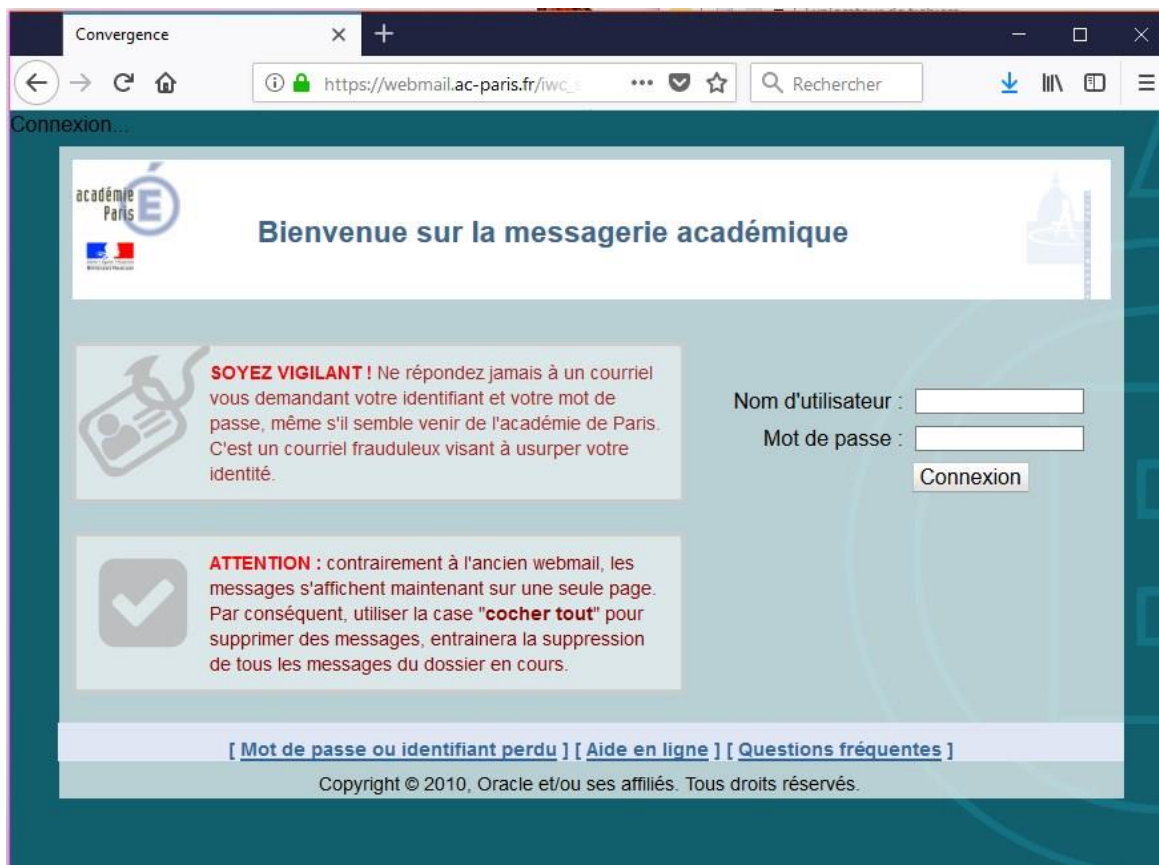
Convergence

https://webmail.ac-paris.fr/iwc_

Rechercher

Connexion...

académie Paris

Bienvenue sur la messagerie académique

SOYEZ VIGILANT ! Ne répondez jamais à un courriel vous demandant votre identifiant et votre mot de passe, même s'il semble venir de l'académie de Paris. C'est un courriel frauduleux visant à usurper votre identité.

Nom d'utilisateur :

Mot de passe :

Connexion

ATTENTION : contrairement à l'ancien webmail, les messages s'affichent maintenant sur une seule page. Par conséquent, utiliser la case "cocher tout" pour supprimer des messages, entrainera la suppression de tous les messages du dossier en cours.

[ Mot de passe ou identifiant perdu ] [ Aide en ligne ] [ Questions fréquentes ]

Copyright © 2010, Oracle et/ou ses affiliés. Tous droits réservés.